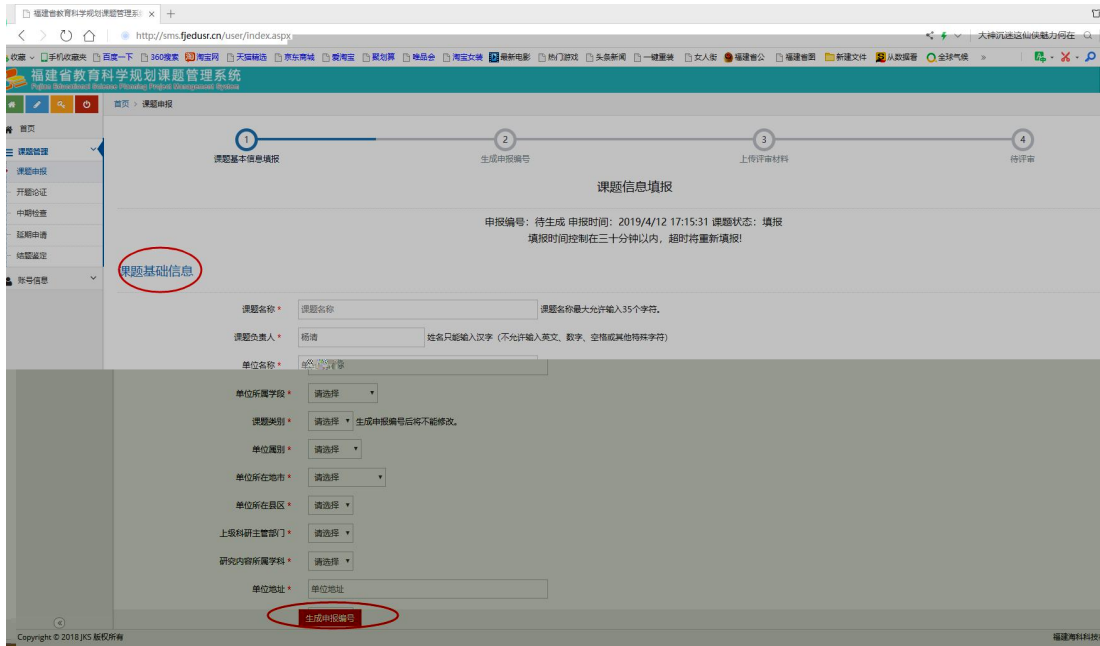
福建省教育科学规划课题管理系 ×  +

http://sms.fjedusr.cn/user/index.aspx

大神沉迷这仙侠魅力何在

收藏 手机收藏夹 百度一下 360搜索 淘宝网 天猫精选 京东商城 爱淘宝 聚划算 唯品会 淘宝女装 最新电影 热门游戏 头条新闻 一键重装 女人街 福建省公 福建省图 新建文件 从数据看 全球气候 »

福建省教育科学规划课题管理系统
Fujian Educational Science Planning Project Management System

首页 > 课题申报

首页
课题管理
课题申报
开题论证
中期检查
延期申请
结题鉴定
账号信息

1 课题基本信息填报
2 生成申报编号
3 上传评审材料
4 待评审

课题信息填报

申报编号：待生成 申报时间：2019/4/12 17:15:31 课题状态：填报
填报时间控制在三十分钟以内，超时将重新填报！

课题基础信息

课题名称 * 课题名称 课题名称最大允许输入35个字符。
课题负责人 * 杨清 姓名只能输入汉字（不允许输入英文、数字、空格或其他特殊字符）
单位名称 * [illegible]
单位所属学段 * 请选择
课题类别 * 请选择 生成申报编号后将不能修改。
单位属别 * 请选择
单位所在地市 * 请选择
单位所在县区 * 请选择
上级科研主管部门 * 请选择
研究内容所属学科 * 请选择
单位地址 * 单位地址

生成申报编号

Copyright © 2018 JKS 版权所有
福建海科科技